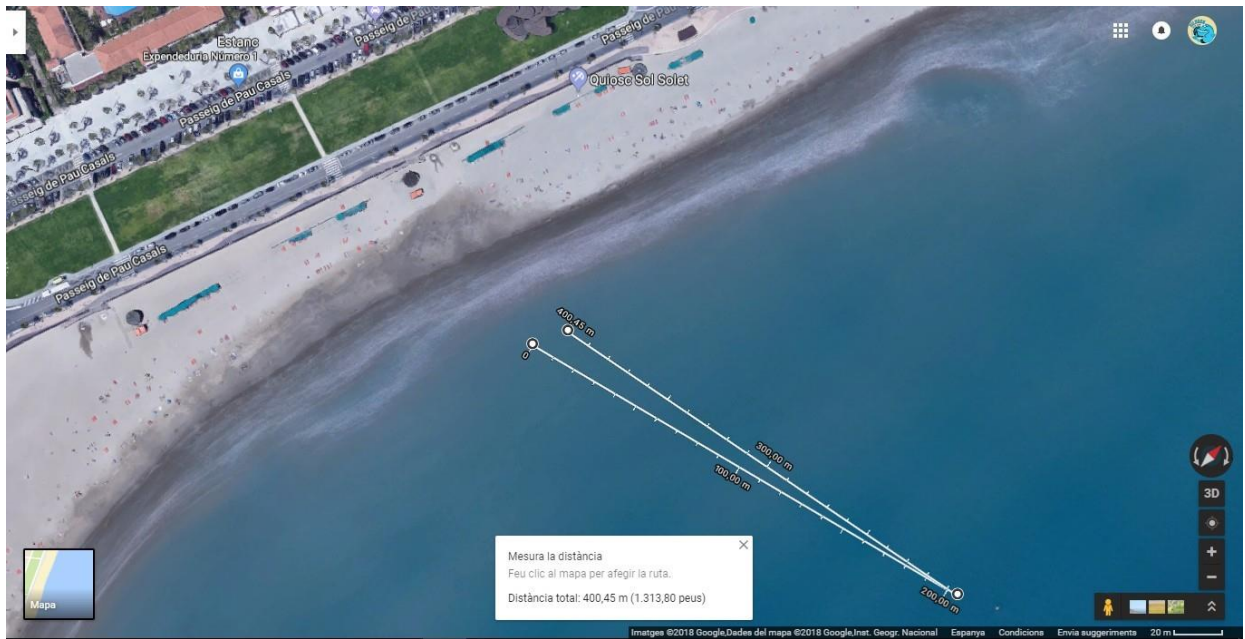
Estanc
Expenedoria Número 1
Passeig de Pau Casals
Passeig de Pau Casals
Passeig de Pau Casals
Passeig de Pau Casals
Passeig de Pau
Passeig de
Quiosc Sol Solet
400,45 m
0
300,00 m
100,00 m
200,00 m
3D
Mapa
Mesura la distància
Feu clic al mapa per afegir la ruta.
Distància total: 400,45 m (1.313,80 peus)
Imatges ©2018 Google,Dades del mapa ©2018 Google,Inst. Geogr. Nacional Espanya Condicions Envia suggeriments 20 m